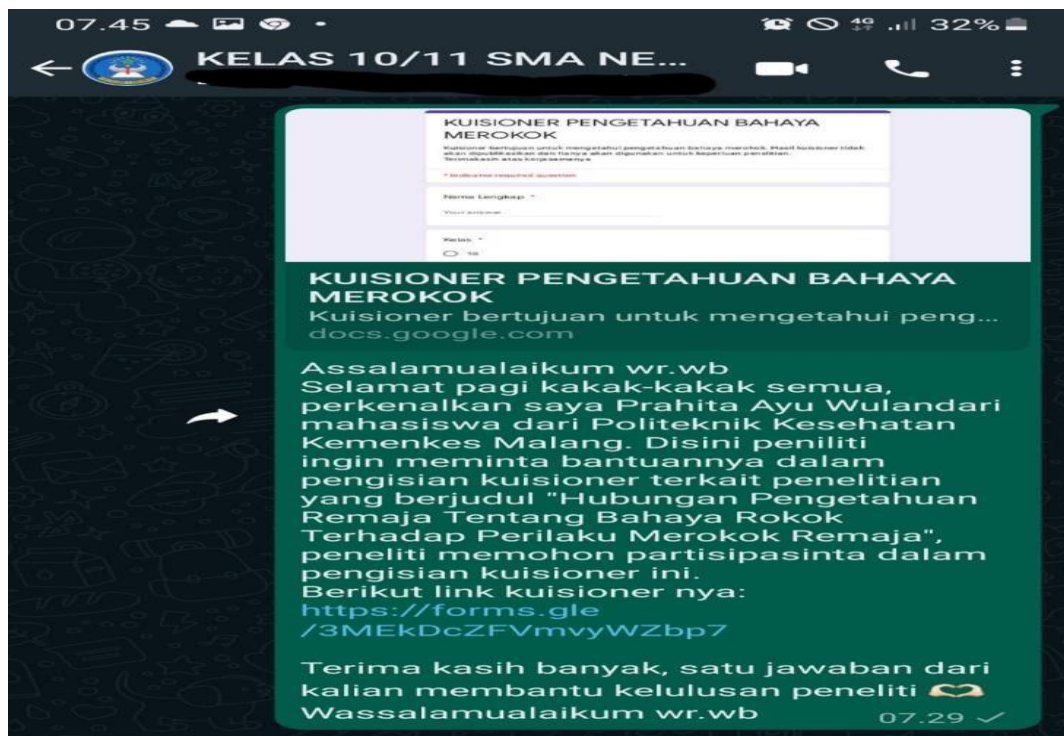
07.45

32%

KELAS 10/11 SMA NE...

KUISIONER PENGETAHUAN BAHAYA MEROKOK

Kuisioner bertujuan untuk mengetahui pengetahuan bahaya merokok. Hasil kuisioner tidak akan dipublikasikan dan hanya akan digunakan untuk keperluan penelitian. Terimakasih atas kerjasamanya

* Indicates required question

Nama Lengkap *

Your answer

Kelas *

10

KUISIONER PENGETAHUAN BAHAYA MEROKOK

Kuisioner bertujuan untuk mengetahui peng...

docs.google.com

Assalamualaikum wr.wb
Selamat pagi kakak-kakak semua, perkenalkan saya Prahita Ayu Wulandari mahasiswa dari Politeknik Kesehatan Kemenkes Malang. Disini peniliti ingin meminta bantuannya dalam pengisian kuisioner terkait penelitian yang berjudul "Hubungan Pengetahuan Remaja Tentang Bahaya Rokok Terhadap Perilaku Merokok Remaja", peneliti memohon partisipasinta dalam pengisian kuisioner ini.
Berikut link kuisioner nya:
https://forms.gle/3MEkDcZFVmvyWZbp7

Terima kasih banyak, satu jawaban dari kalian membantu kelulusan peneliti
Wassalamualaikum wr.wb

07.29